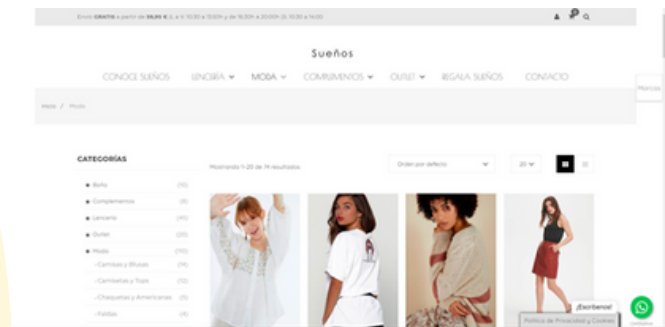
Envío GRATIS a partir de 59,90 € | L a V 10:30 a 13:30h y de 16:30h a 20:00h | S: 10:30 a 14:00

Sueños

CONOCE SUEÑOS LENCERÍA MODA COMPLEMENTOS OUTLET REGALA SUEÑOS CONTACTO

Marcas

Inicio / Moda

CATEGORÍAS

Baño (10)
Complementos (9)
Lencería (45)
Outlet (20)
Moda (110)
- Camisas y Blusas (14)
- Camisetas y Tops (12)
- Chaquetas y Americanas (3)
- Faldas (4)

Mostrando 1–20 de 19 resultados

Orden por defecto

20

¡Escríbenos!

Política de Privacidad y Cookies